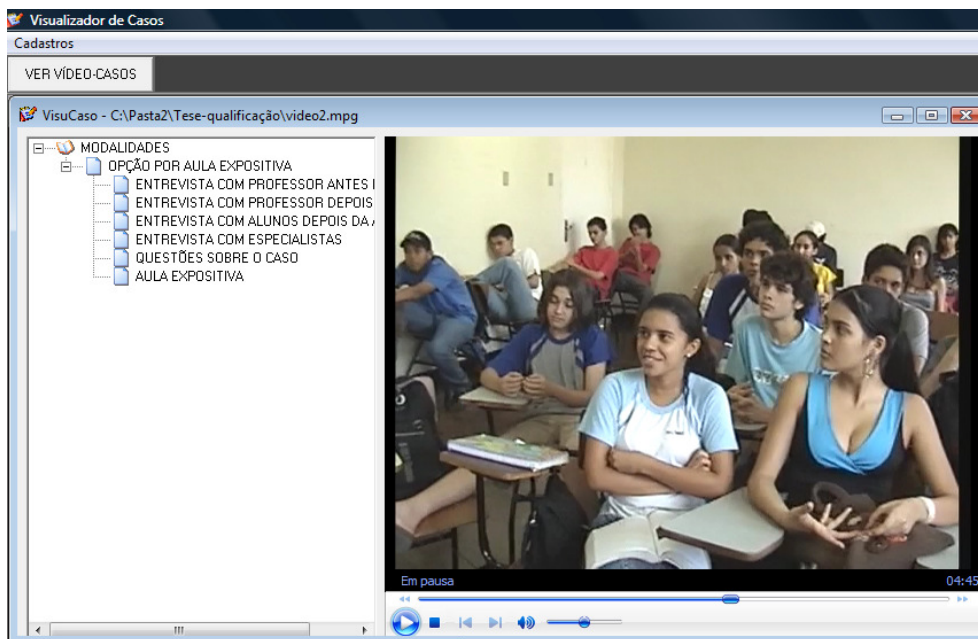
Visualizador de Casos

Cadastros

VER VÍDEO-CASOS

VisuCaso - C:\Pasta2\Tese-qualificação\video2.mpg

MODALIDADES
OPÇÃO POR AULA EXPOSITIVA
ENTREVISTA COM PROFESSOR ANTES I
ENTREVISTA COM PROFESSOR DEPOIS
ENTREVISTA COM ALUNOS DEPOIS DA /
ENTREVISTA COM ESPECIALISTAS
QUESTÕES SOBRE O CASO
AULA EXPOSITIVA

Em pausa
04:45